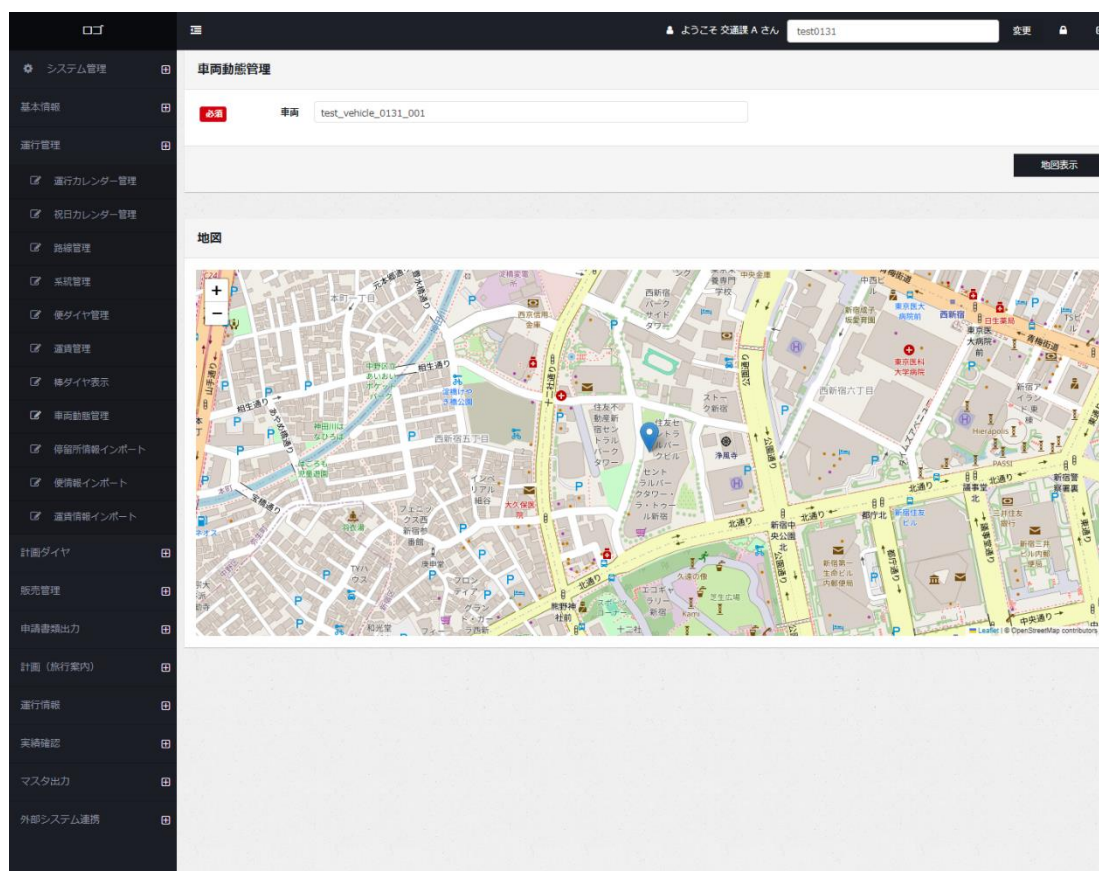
ロゴ

システム管理 ⊞
基本情報 ⊞
運行管理 ⊞
運行カレンダー管理
祝日カレンダー管理
路線管理
系統管理
便ダイヤ管理
運賃管理
棒ダイヤ表示
車両動態管理
停留所情報インポート
便情報インポート
運賃情報インポート
計画ダイヤ ⊞
販売管理 ⊞
申請書類出力 ⊞
計画（旅行案内） ⊞
運行情報 ⊞
実績確認 ⊞
マスタ出力 ⊞
外部システム連携 ⊞

ようこそ 交通課 A さん test0131 変更

車両動態管理

必須 車両 test_vehicle_0131_001

地図表示

地図

+
−

本町一丁目 元本郷通 西新宿パークサイドタワー 西新宿六丁目 東京医大病院前 西新宿 東京医科大学病院 青梅街道 十二社通り 住友不動産新宿センタルパークタワー 住友セントラルパークタワー 新宿センタルパークタワー・ラ・トゥール新宿 浄風寺 中野区のあいおいパーク 稲生通り 神田川はなひろば 西新宿五丁目 西新宿四丁目 新宿中央公園 北通り 都庁北 新宿住友ビル 三井住友銀行 新宿第一生命ビル内郵便局 新宿三井ビル内郵便局 中央通り 熊野神社前 十二社 芝生広場 フェニックス西新宿郵便局 大久保医院 議事堂通り 新宿警察署裏 Hierapolis PASSI 山手通り 方南通り 和光堂

Leaflet | © OpenStreetMap contributors